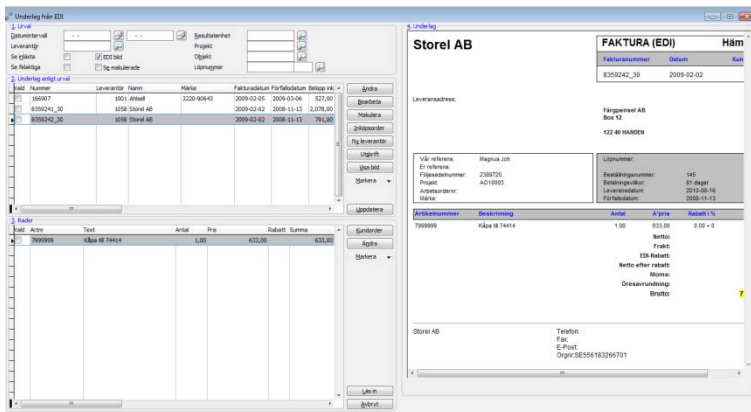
Underlag från EDI

1. Urval
Datumintervall - -
Leverantör
Se inlästa
Se felaktiga
EDI bild
Se makulerade
Resultatenhet
Projekt
Objekt
Löpnummer

2. Underlag enligt urval
| Vald | Nummer | Leverantör | Namn | Märke | Fakturadatum | Förfallodatum | Belopp inkl |
|---|---|---|---|---|---|---|---|
| | 166907 | 1001 | Ahlsell | 3220-90643 | 2009-02-05 | 2009-03-06 | 527,00 |
| | 8359241_30 | 1058 | Storel AB | | 2009-02-02 | 2008-11-13 | 2.078,80 |
| | 8359242_30 | 1058 | Storel AB | | 2009-02-02 | 2008-11-13 | 791,80 |

Ändra
Bearbeta
Makulera
Inköpsorder
Ny leverantör
Utskrift
Visa bild
Markera
Uppdatera

3. Rader
| Vald | Artnr | Text | Antal | Pris | Rabatt | Summa |
|---|---|---|---|---|---|---|
| | 7999999 | Kåpa till 74414 | 1,00 | 633,00 | | 633,00 |

Kundorder
Ändra
Markera
Läs in
Avbryt

4. Underlag

Storel AB

FAKTURA (EDI)
Häm
Fakturanummer Datum Kun
8359242_30 2009-02-02

Leveransadress:
Färgpensel AB
Box 12
122 40 HANDEN

Vår referens: Magnus Joh
Er referens:
Följesedelnummer: 2389720
Projekt: AO10003
Arbetsordernr:
Märke:

Löpnummer:
Beställningsnummer: 145
Betalningsvillkor: 01 dagar
Leveransdatum: 2010-06-16
Förfallodatum: 2008-11-13

| Artikelnummer | Beskrivning | Antal | A'pris | Rabatt i % |
|---|---|---|---|---|
| 7999999 | Kåpa till 74414 | 1.00 | 633.00 | 0.00 + 0 |

Netto:
Frakt:
EDI-Rabatt:
Netto efter rabatt:
Moms:
Öresavrundning:
Brutto: 7

Storel AB
Telefon:
Fax:
E-Post:
Orgnr:SE556183266701